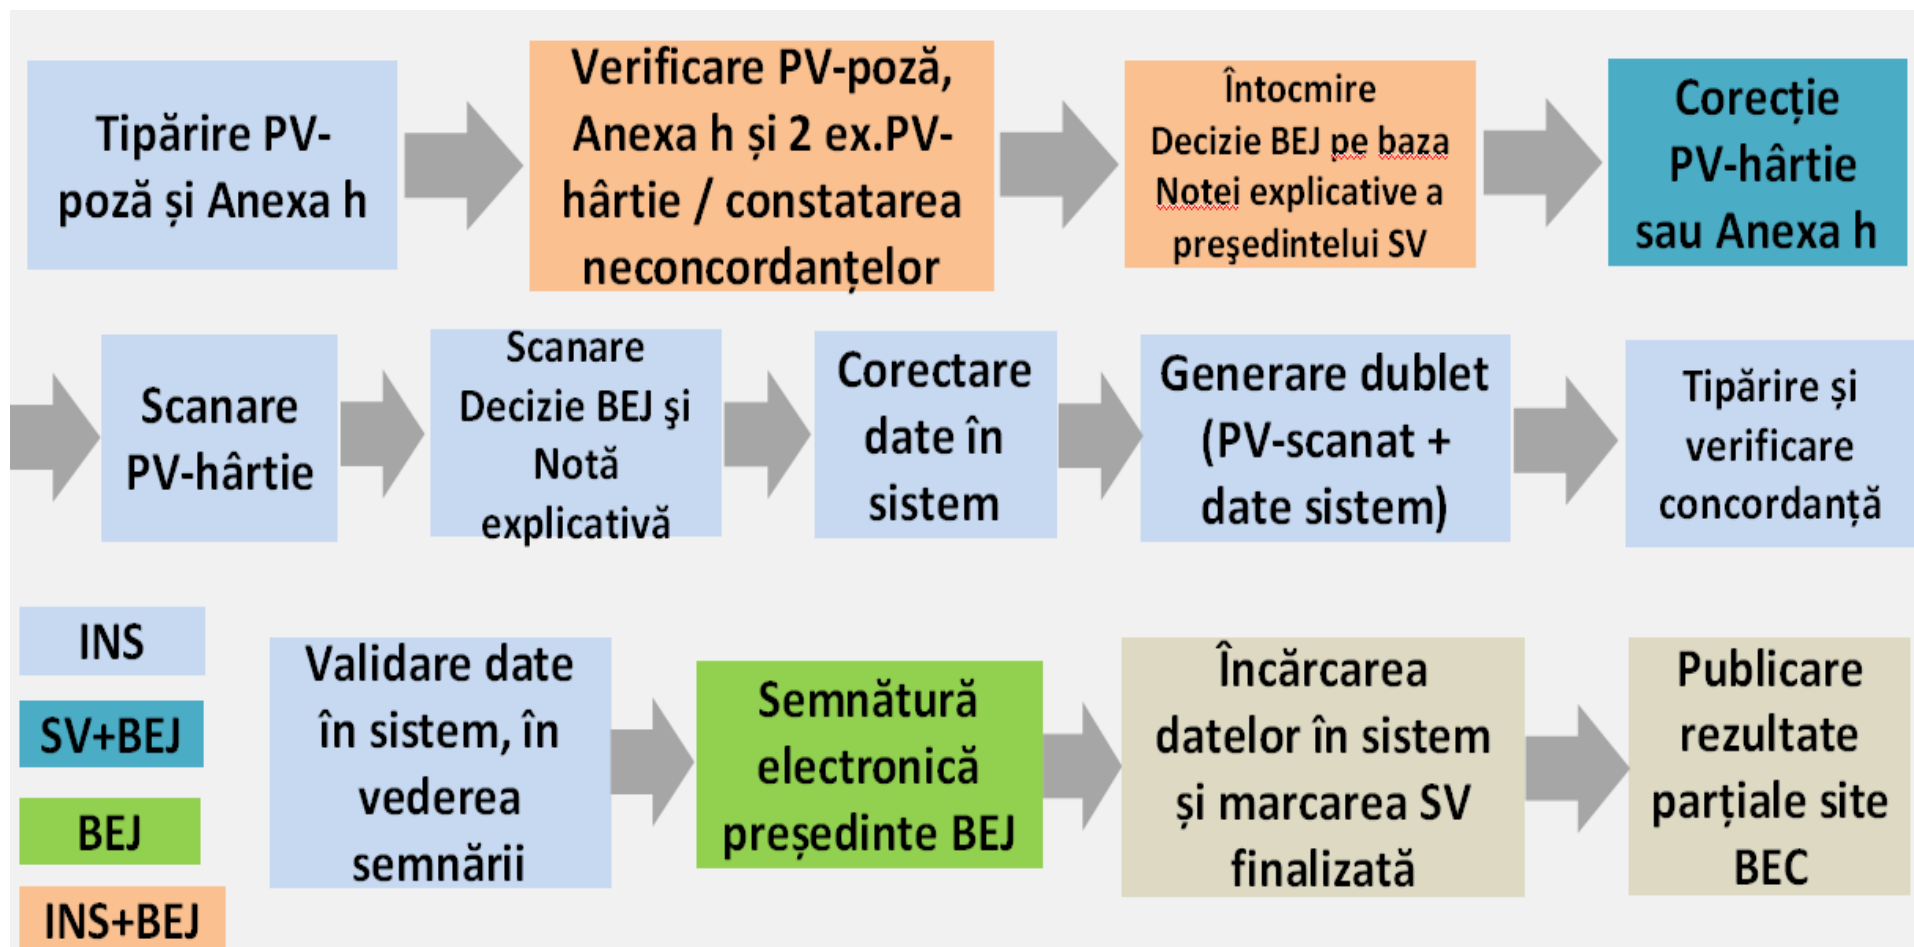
Tipărire PV-poză și Anexa h

Verificare PV-poză, Anexa h și 2 ex.PV-hârtie / constatarea neconcordanțelor

Întocmire Decizie BEJ pe baza Notei explicative a preşedintelui SV

Corecție PV-hârtie sau Anexa h

Scanare PV-hârtie

Scanare Decizie BEJ şi Notă explicativă

Corectare date în sistem

Generare dublet (PV-scanat + date sistem)

Tipărire și verificare concordanță

INS

SV+BEJ

BEJ

INS+BEJ

Validare date în sistem, în vederea semnării

Semnătură electronică președinte BEJ

Încărcarea datelor în sistem și marcarea SV finalizată

Publicare rezultate parțiale site BEC